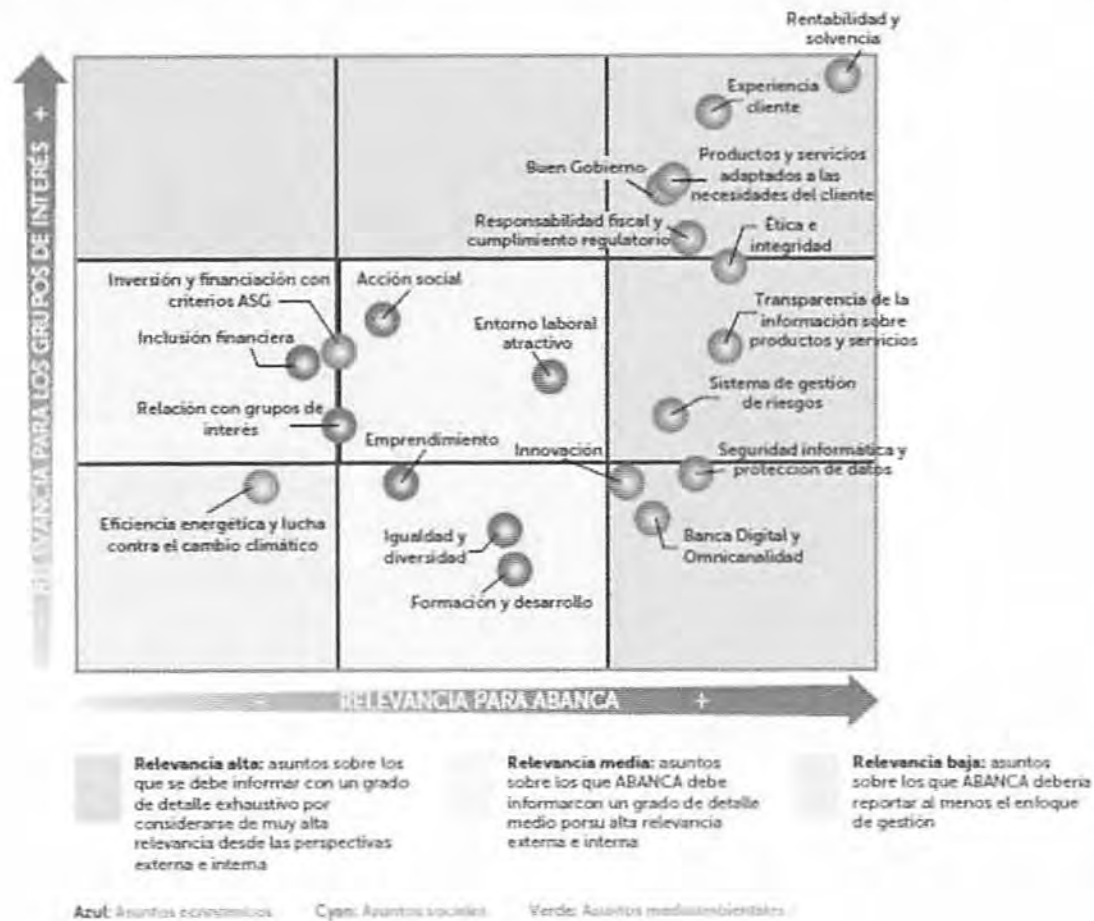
RELEVANCIA PARA LOS GRUPOS DE INTERÉS +

Rentabilidad y solvencia

Experiencia cliente

Buen Gobierno

Productos y servicios adaptados a las necesidades del cliente

Responsabilidad fiscal y cumplimiento regulatorio

Ética e integridad

Inversión y financiación con criterios ASG

Acción social

Inclusión financiera

Entorno laboral atractivo

Transparencia de la información sobre productos y servicios

Sistema de gestión de riesgos

Relación con grupos de interés

Emprendimiento

Innovación

Seguridad informática y protección de datos

Eficiencia energética y lucha contra el cambio climático

Igualdad y diversidad

Banca Digital y Omnicanalidad

Formación y desarrollo

− RELEVANCIA PARA ABANCA +

Relevancia alta: asuntos sobre los que se debe informar con un grado de detalle exhaustivo por considerarse de muy alta relevancia desde las perspectivas externa e interna

Relevancia media: asuntos sobre los que ABANCA debe informarcon un grado de detalle medio porsu alta relevancia externa e interna

Relevancia baja: asuntos sobre los que ABANCA debería reportar al menos el enfoque de gestión

Azul: Asuntos económicos Cyan: Asuntos sociales Verde: Asuntos medioambientales